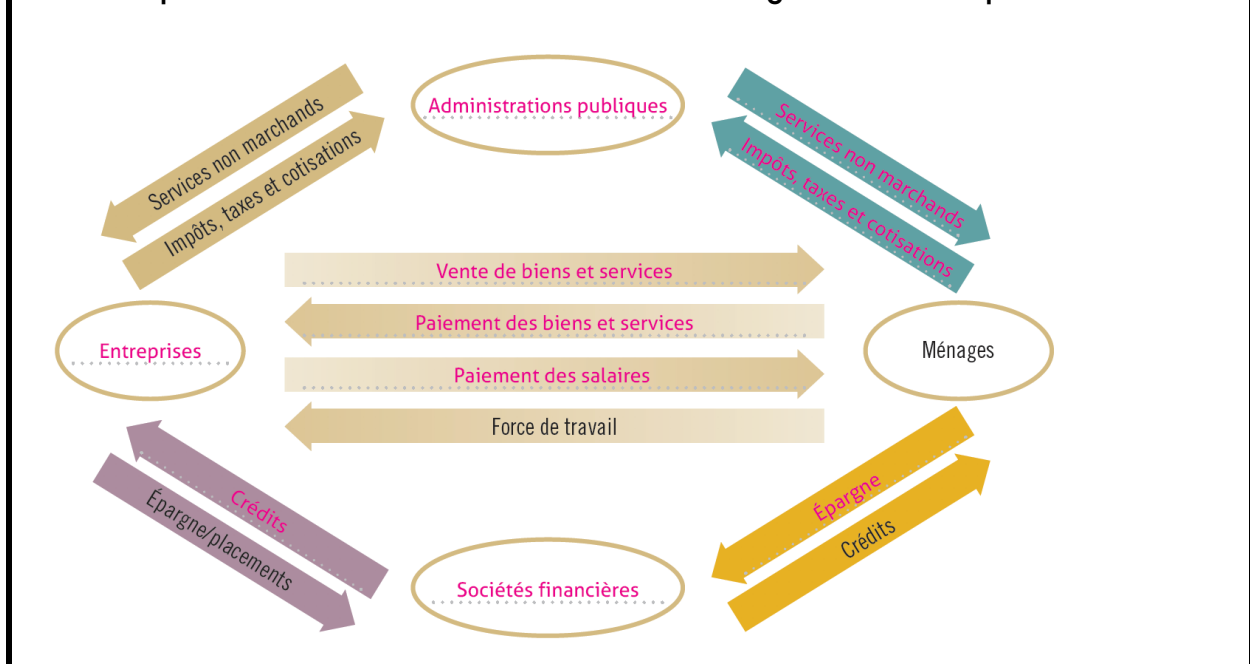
Administrations publiques

Services non marchands

Impôts, taxes et cotisations

Services non marchands

Impôts, taxes et cotisations

Vente de biens et services

Paiement des biens et services

Entreprises

Ménages

Paiement des salaires

Force de travail

Crédits

Épargne/placements

Épargne

Crédits

Sociétés financières